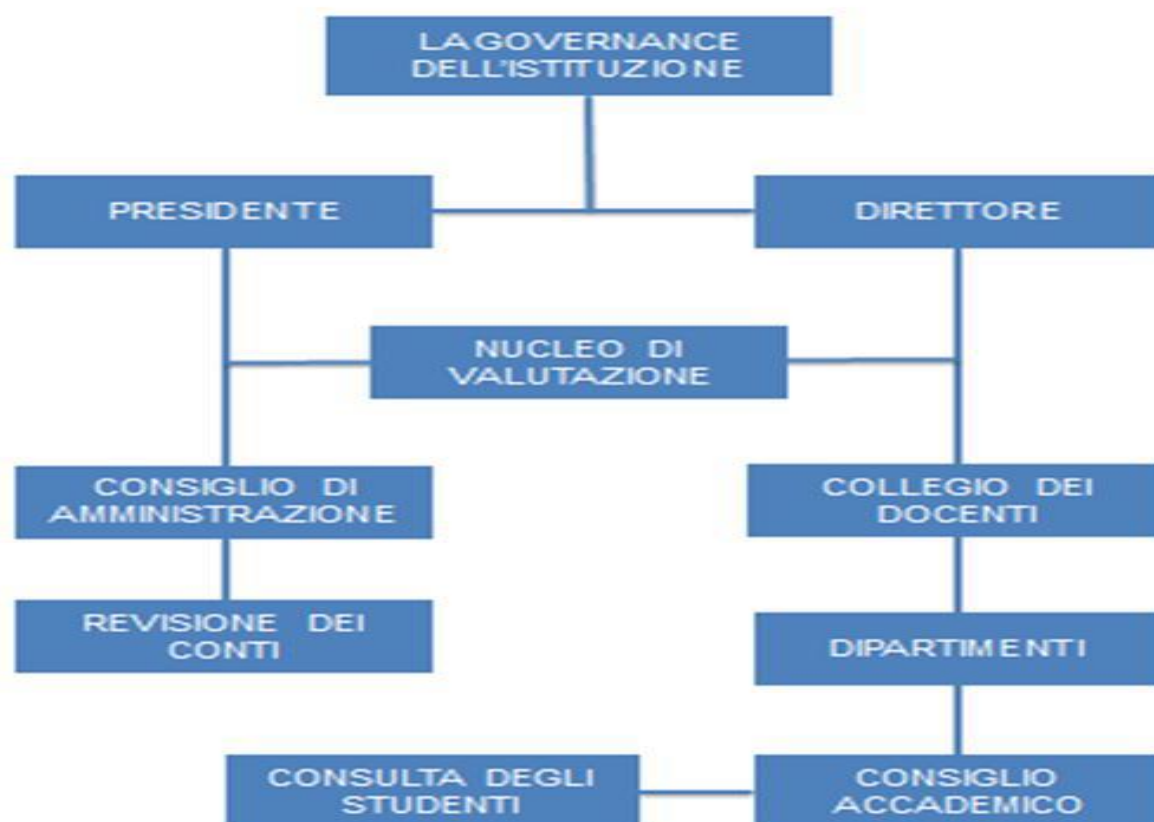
LA GOVERNANCE DELL'ISTITUZIONE

PRESIDENTE

DIRETTORE

NUCLEO DI VALUTAZIONE

CONSIGLIO DI AMMINISTRAZIONE

COLLEGIO DEI DOCENTI

REVISIONE DEI CONTI

DIPARTIMENTI

CONSULTA DEGLI STUDENTI

CONSIGLIO ACCADEMICO